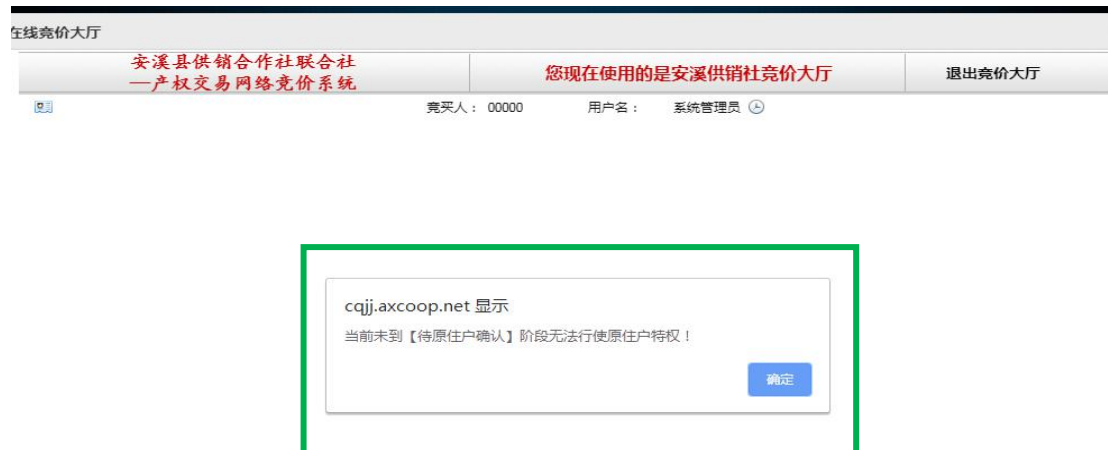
在线竞价大厅

安溪县供销合作社联合社
—产权交易网络竞价系统

您现在使用的是安溪供销社竞价大厅

退出竞价大厅

竞买人： 00000 用户名： 系统管理员

cqjj.axcoop.net 显示

当前未到【待原住户确认】阶段无法行使原住户特权！

确定